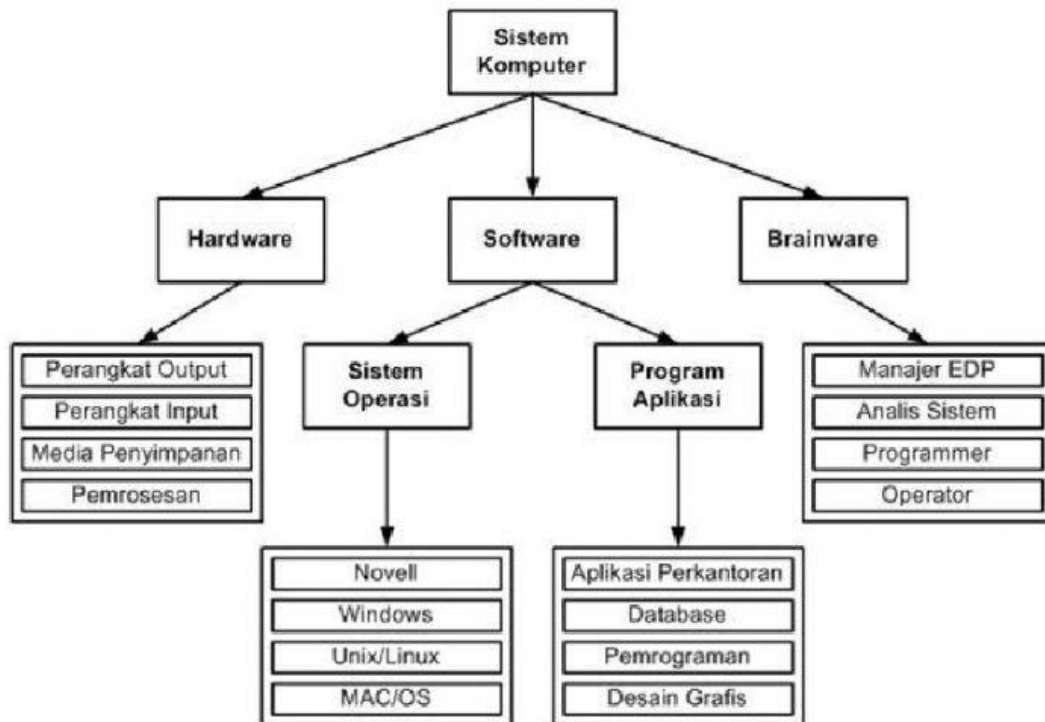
Sistem Komputer

Hardware

Software

Brainware

Perangkat Output
Perangkat Input
Media Penyimpanan
Pemrosesan

Sistem Operasi

Program Aplikasi

Manajer EDP
Analis Sistem
Programmer
Operator

Novell
Windows
Unix/Linux
MAC/OS

Aplikasi Perkantoran
Database
Pemrograman
Desain Grafis